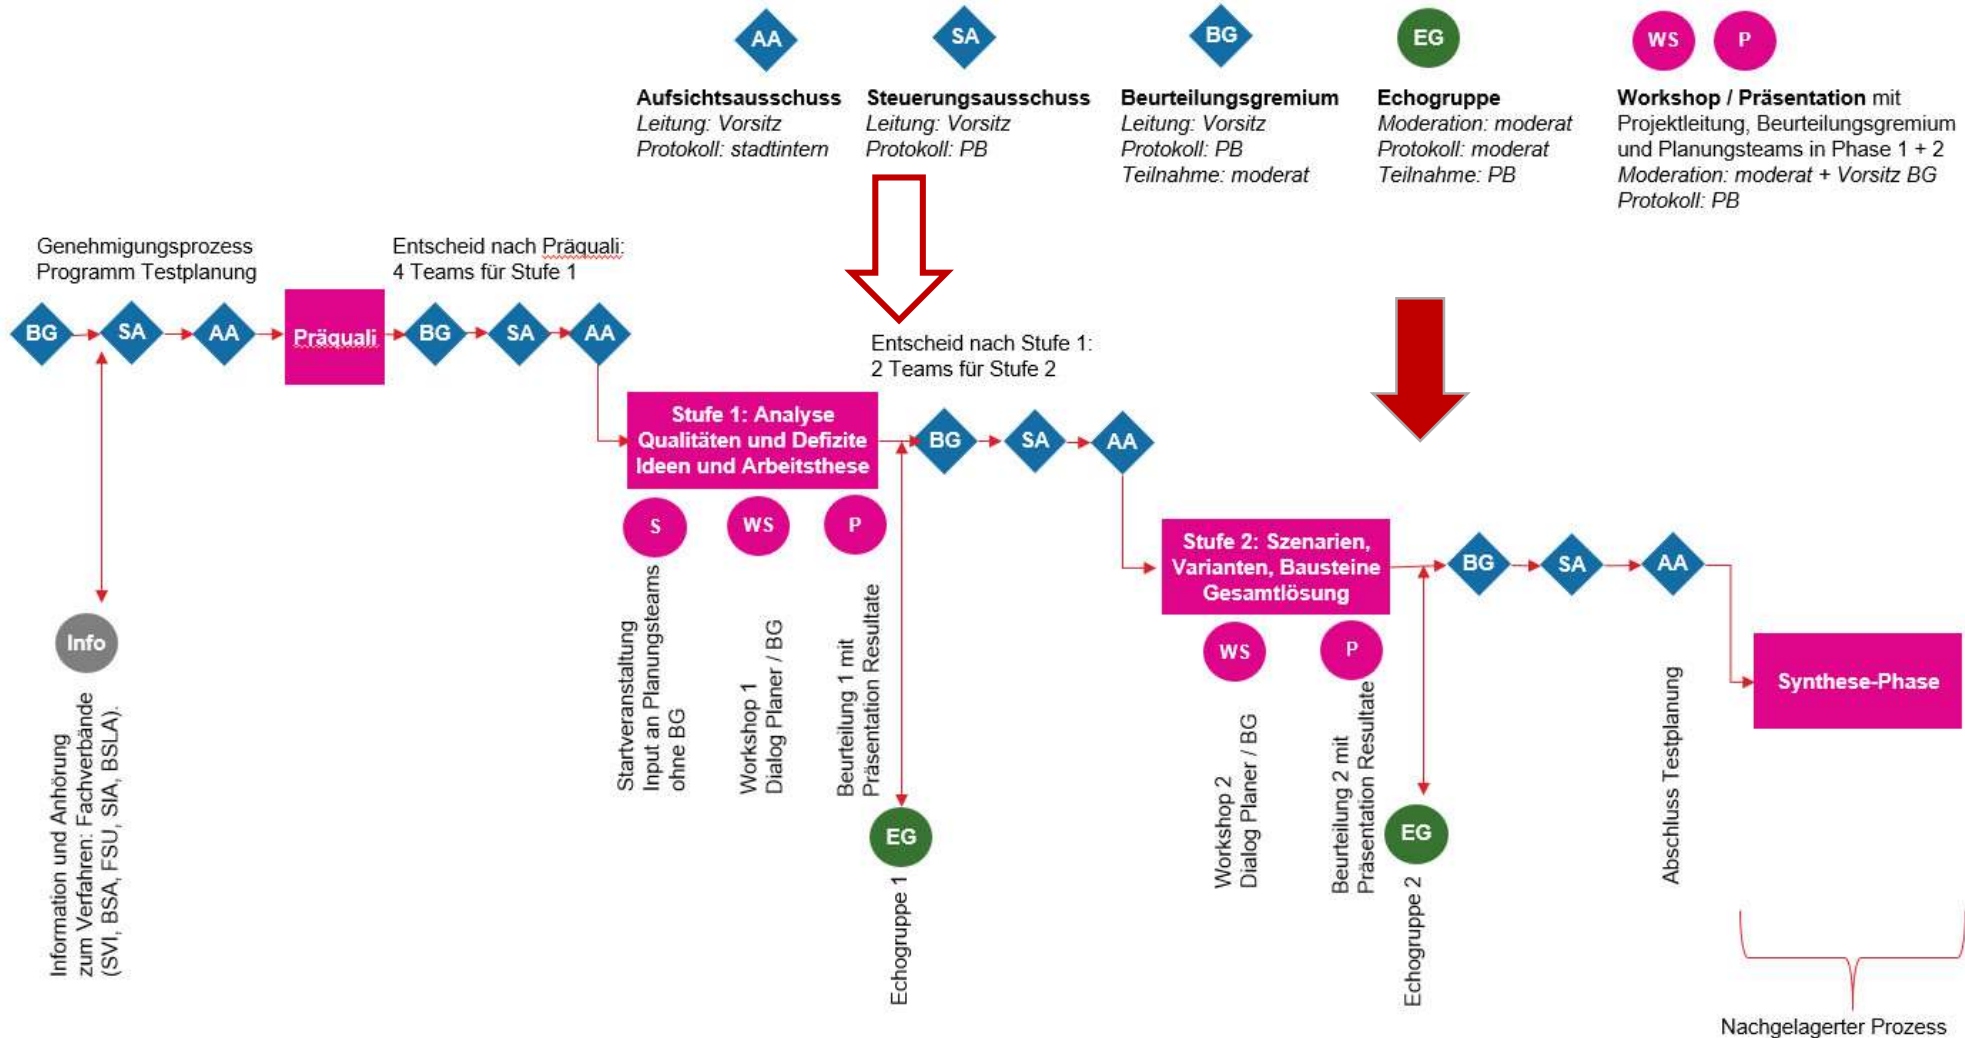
AA
Aufsichtsausschuss
Leitung: Vorsitz
Protokoll: stadtintern

SA
Steuerungsausschuss
Leitung: Vorsitz
Protokoll: PB

BG
Beurteilungsgremium
Leitung: Vorsitz
Protokoll: PB
Teilnahme: moderat

EG
Echogruppe
Moderation: moderat
Protokoll: moderat
Teilnahme: PB

WS P
Workshop / Präsentation mit Projektleitung, Beurteilungsgremium und Planungsteams in Phase 1 + 2
Moderation: moderat + Vorsitz BG
Protokoll: PB

Genehmigungsprozess
Programm Testplanung

Entscheid nach Präquali:
4 Teams für Stufe 1

BG SA AA Präquali BG SA AA

Entscheid nach Stufe 1:
2 Teams für Stufe 2

Stufe 1: Analyse
Qualitäten und Defizite
Ideen und Arbeitsthese

BG SA AA

S WS P

Info

Information und Anhörung zum Verfahren: Fachverbände (SVI, BSA, FSU, SIA, BSLA).

Startveranstaltung
Input an Planungsteams
ohne BG

Workshop 1
Dialog Planer / BG

Beurteilung 1 mit
Präsentation Resultate

EG
Echogruppe 1

Stufe 2: Szenarien,
Varianten, Bausteine
Gesamtlösung

BG SA AA

WS P

Workshop 2
Dialog Planer / BG

Beurteilung 2 mit
Präsentation Resultate

EG
Echogruppe 2

Abschluss Testplanung

Synthese-Phase

Nachgelagerter Prozess